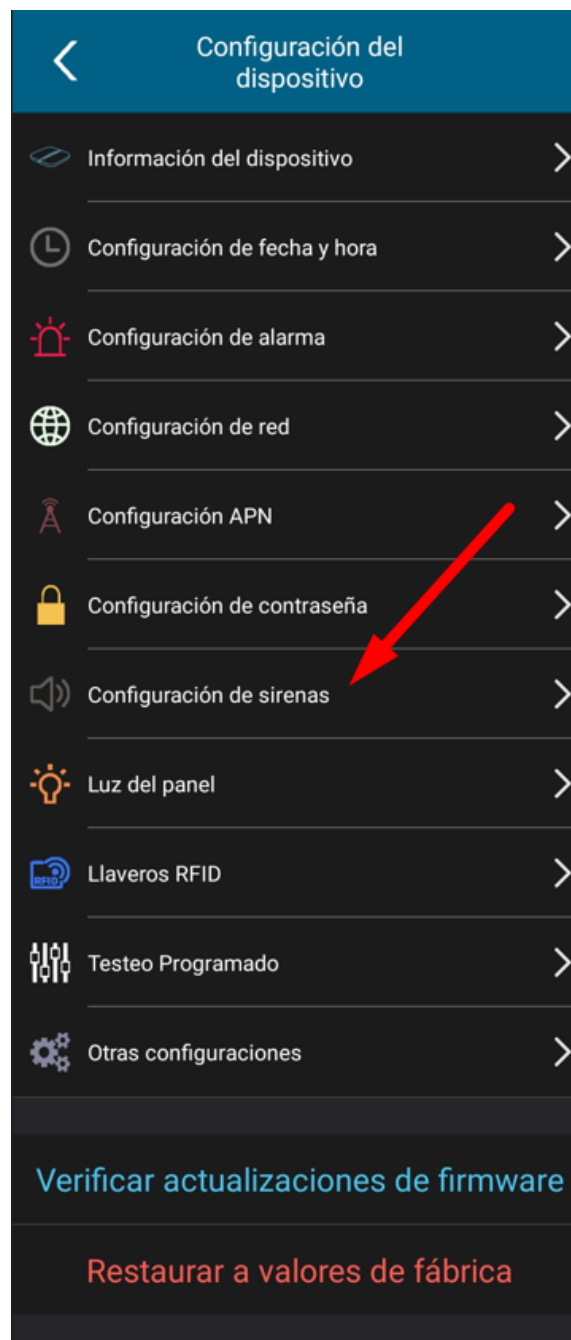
Configuración del dispositivo

Información del dispositivo

Configuración de fecha y hora

Configuración de alarma

Configuración de red

Configuración APN

Configuración de contraseña

Configuración de sirenas

Luz del panel

RFID

Llaveros RFID

Testeo Programado

Otras configuraciones

Verificar actualizaciones de firmware

Restaurar a valores de fábrica